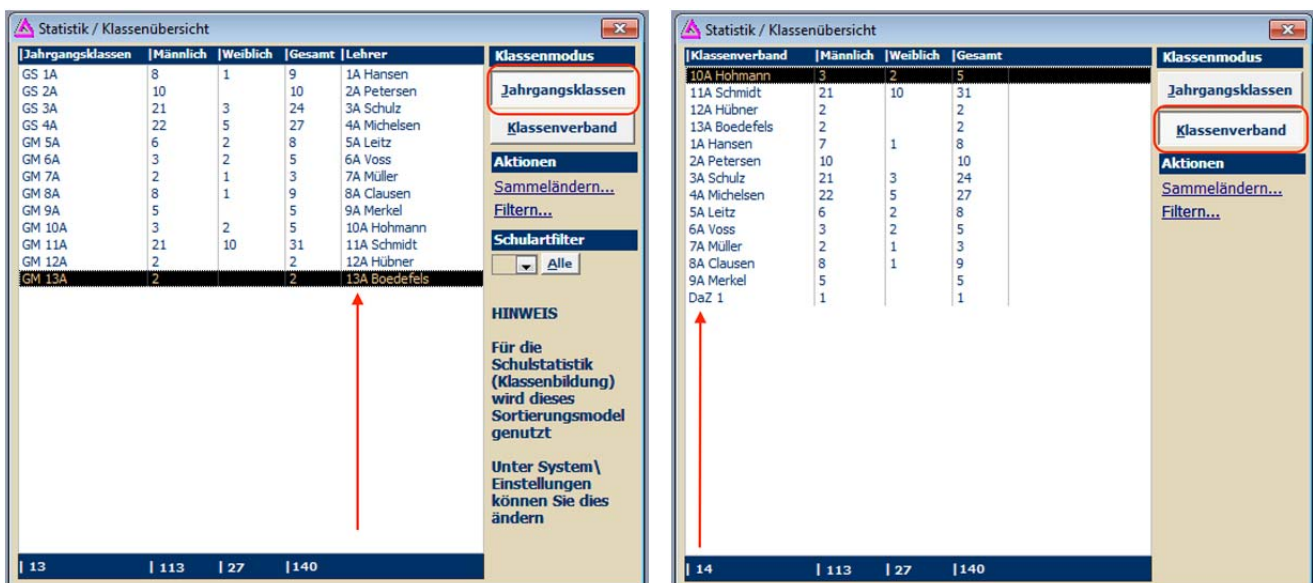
Statistik / Klassenübersicht

| Jahrgangsklassen | Männlich | Weiblich | Gesamt | Lehrer |
|---|---|---|---|---|
| GS 1A | 8 | 1 | 9 | 1A Hansen |
| GS 2A | 10 | | 10 | 2A Petersen |
| GS 3A | 21 | 3 | 24 | 3A Schulz |
| GS 4A | 22 | 5 | 27 | 4A Michelsen |
| GM 5A | 6 | 2 | 8 | 5A Leitz |
| GM 6A | 3 | 2 | 5 | 6A Voss |
| GM 7A | 2 | 1 | 3 | 7A Müller |
| GM 8A | 8 | 1 | 9 | 8A Clausen |
| GM 9A | 5 | | 5 | 9A Merkel |
| GM 10A | 3 | 2 | 5 | 10A Hohmann |
| GM 11A | 21 | 10 | 31 | 11A Schmidt |
| GM 12A | 2 | | 2 | 12A Hübner |
| GM 13A | 2 | | 2 | 13A Boedefels |
| 13 | 113 | 27 | 140 | |

Klassenmodus
Jahrgangsklassen
Klassenverband
Aktionen
Sammeländern...
Filtern...
Schulartfilter
Alle

HINWEIS

Für die Schulstatistik (Klassenbildung) wird dieses Sortierungsmodel genutzt

Unter System\ Einstellungen können Sie dies ändern

Statistik / Klassenübersicht

| Klassenverband | Männlich | Weiblich | Gesamt |
|---|---|---|---|
| 10A Hohmann | 3 | 2 | 5 |
| 11A Schmidt | 21 | 10 | 31 |
| 12A Hübner | 2 | | 2 |
| 13A Boedefels | 2 | | 2 |
| 1A Hansen | 7 | 1 | 8 |
| 2A Petersen | 10 | | 10 |
| 3A Schulz | 21 | 3 | 24 |
| 4A Michelsen | 22 | 5 | 27 |
| 5A Leitz | 6 | 2 | 8 |
| 6A Voss | 3 | 2 | 5 |
| 7A Müller | 2 | 1 | 3 |
| 8A Clausen | 8 | 1 | 9 |
| 9A Merkel | 5 | | 5 |
| DaZ 1 | 1 | | 1 |
| 14 | 113 | 27 | 140 |

Klassenmodus
Jahrgangsklassen
Klassenverband
Aktionen
Sammeländern...
Filtern...